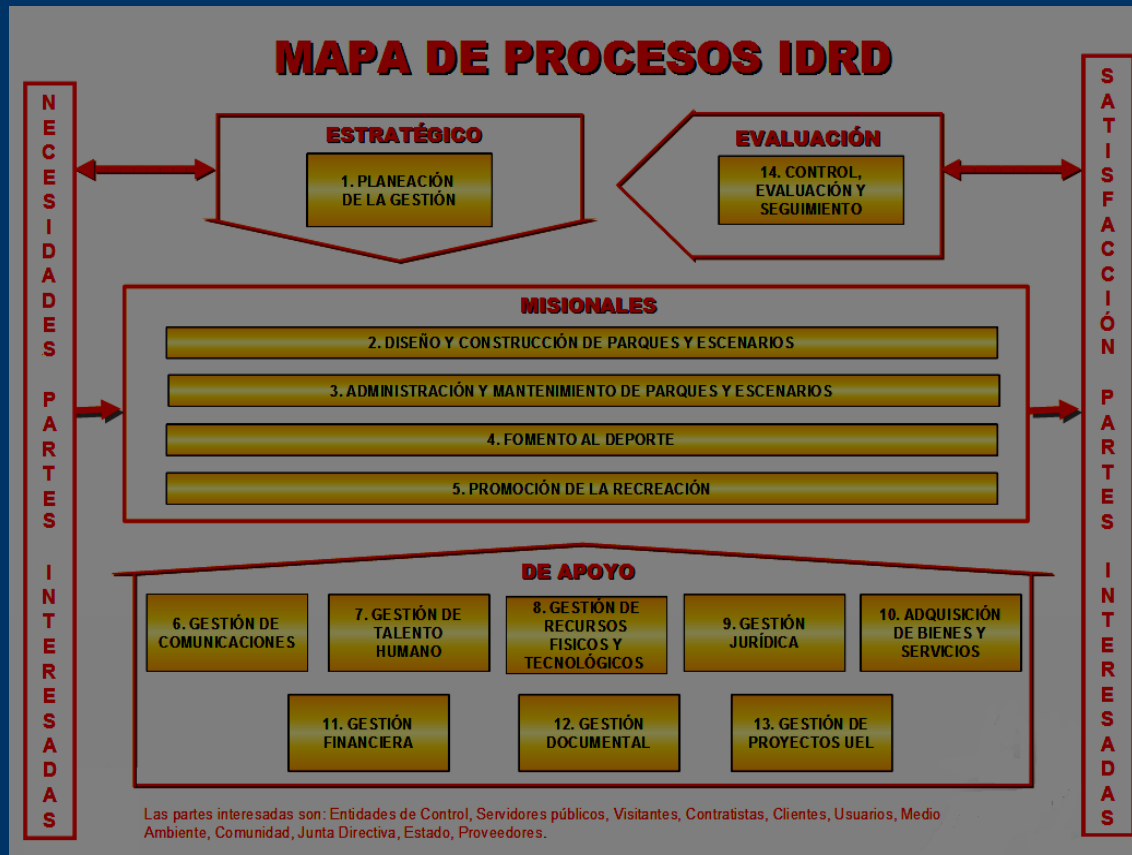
MAPA DE PROCESOS IDRD

NECESIDADES PARTES INTERESADAS

ESTRATÉGICO

1. PLANEACIÓN DE LA GESTIÓN

EVALUACIÓN

14. CONTROL, EVALUACIÓN Y SEGUIMIENTO

SATISFACCIÓN PARTES INTERESADAS

MISIONALES

2. DISEÑO Y CONSTRUCCIÓN DE PARQUES Y ESCENARIOS

3. ADMINISTRACIÓN Y MANTENIMIENTO DE PARQUES Y ESCENARIOS

4. FOMENTO AL DEPORTE

5. PROMOCIÓN DE LA RECREACIÓN

DE APOYO

6. GESTIÓN DE COMUNICACIONES

7. GESTIÓN DE TALENTO HUMANO

8. GESTIÓN DE RECURSOS FISICOS Y TECNOLÓGICOS

9. GESTIÓN JURÍDICA

10. ADQUISICIÓN DE BIENES Y SERVICIOS

11. GESTIÓN FINANCIERA

12. GESTIÓN DOCUMENTAL

13. GESTIÓN DE PROYECTOS UEL

Las partes interesadas son: Entidades de Control, Servidores públicos, Visitantes, Contratistas, Clientes, Usuarios, Medio Ambiente, Comunidad, Junta Directiva, Estado, Proveedores.